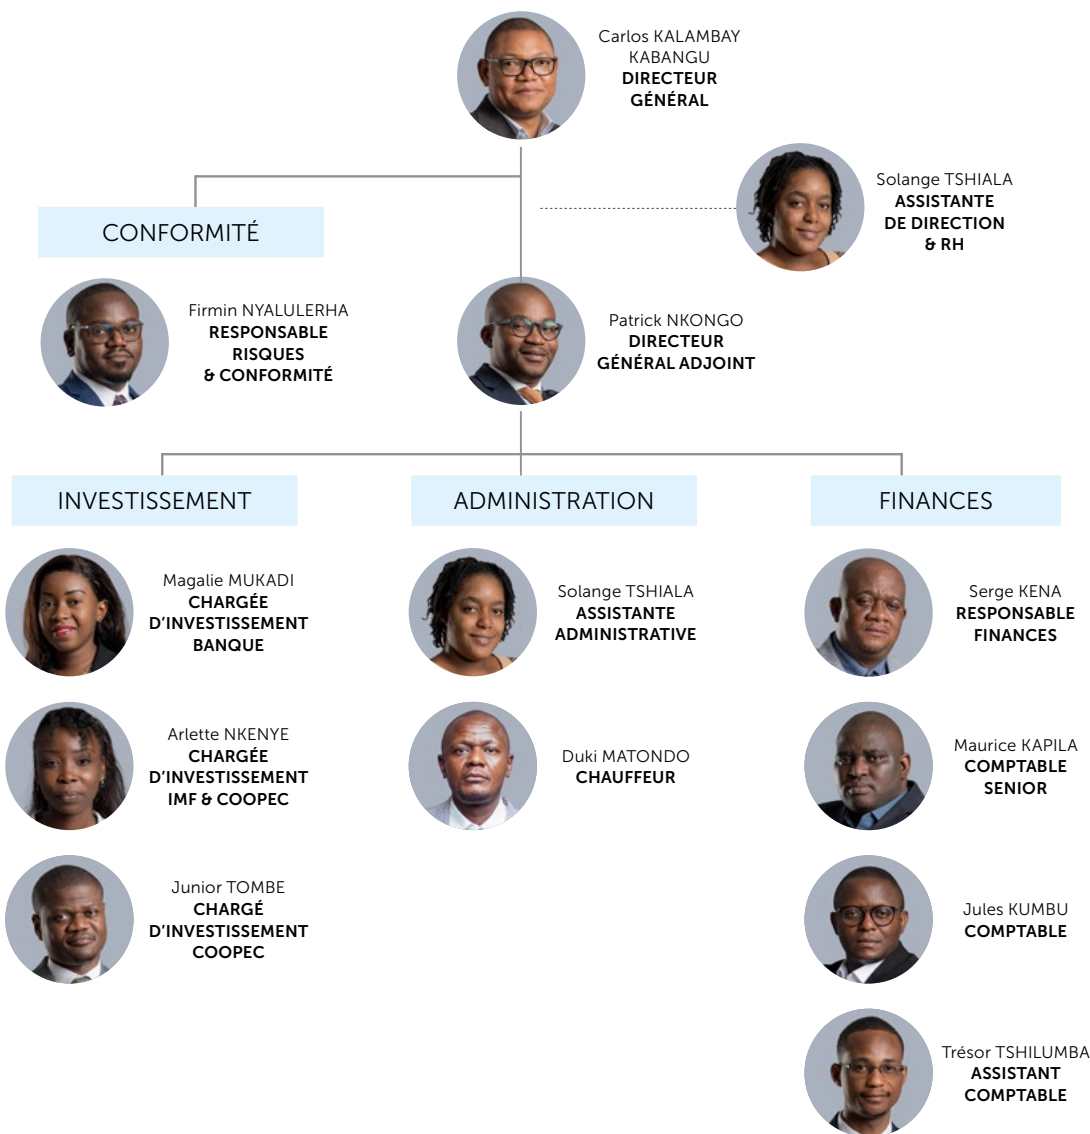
Carlos KALAMBAY KABANGU
DIRECTEUR GÉNÉRAL

Solange TSHIALA
ASSISTANTE DE DIRECTION & RH

CONFORMITÉ

Firmin NYALULERHA
RESPONSABLE RISQUES & CONFORMITÉ

Patrick NKONGO
DIRECTEUR GÉNÉRAL ADJOINT

INVESTISSEMENT

Magalie MUKADI
CHARGÉE D'INVESTISSEMENT BANQUE

Arlette NKENYE
CHARGÉE D'INVESTISSEMENT IMF & COOPEC

Junior TOMBE
CHARGÉ D'INVESTISSEMENT COOPEC

ADMINISTRATION

Solange TSHIALA
ASSISTANTE ADMINISTRATIVE

Duki MATONDO
CHAUFFEUR

FINANCES

Serge KENA
RESPONSABLE FINANCES

Maurice KAPILA
COMPTABLE SENIOR

Jules KUMBU
COMPTABLE

Trésor TSHILUMBA
ASSISTANT COMPTABLE